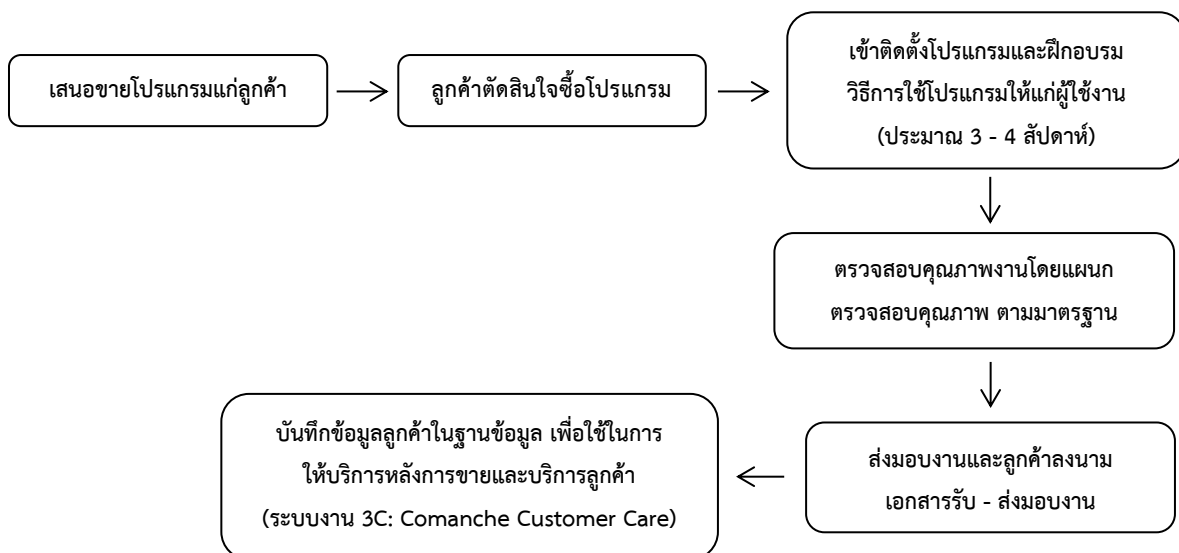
เสนอขายโปรแกรมแก่ลูกค้า

ลูกค้าตัดสินใจซื้อโปรแกรม

เข้าติดตั้งโปรแกรมและฝึกอบรม วิธีการใช้โปรแกรมให้แก่ผู้ใช้งาน (ประมาณ 3 - 4 สัปดาห์)

ตรวจสอบคุณภาพงานโดยแผนก ตรวจสอบคุณภาพ ตามมาตรฐาน

ส่งมอบงานและลูกค้าลงนาม เอกสารรับ - ส่งมอบงาน

บันทึกข้อมูลลูกค้าในฐานข้อมูล เพื่อใช้ในการ ให้บริการหลังการขายและบริการลูกค้า (ระบบงาน 3C: Comanche Customer Care)